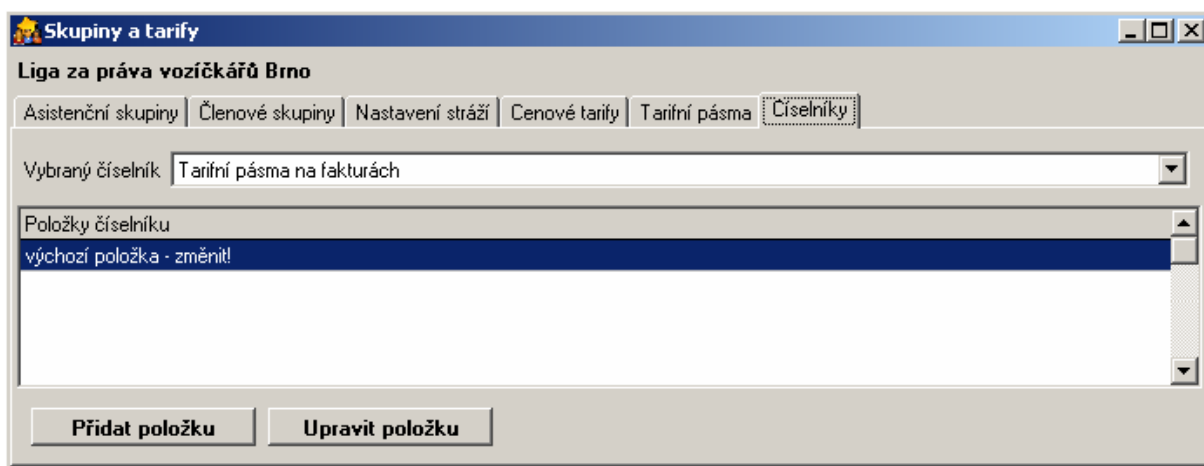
Skupiny a tarify

Liga za práva vozíčkářů Brno

Asistenční skupiny | Členové skupiny | Nastavení stráží | Cenové tarify | Tarifní pásma | Číselníky

Vybraný číselník Tarifní pásma na fakturách

Položky číselníku

výchozí položka - změnit!

Přidat položku

Upravit položku